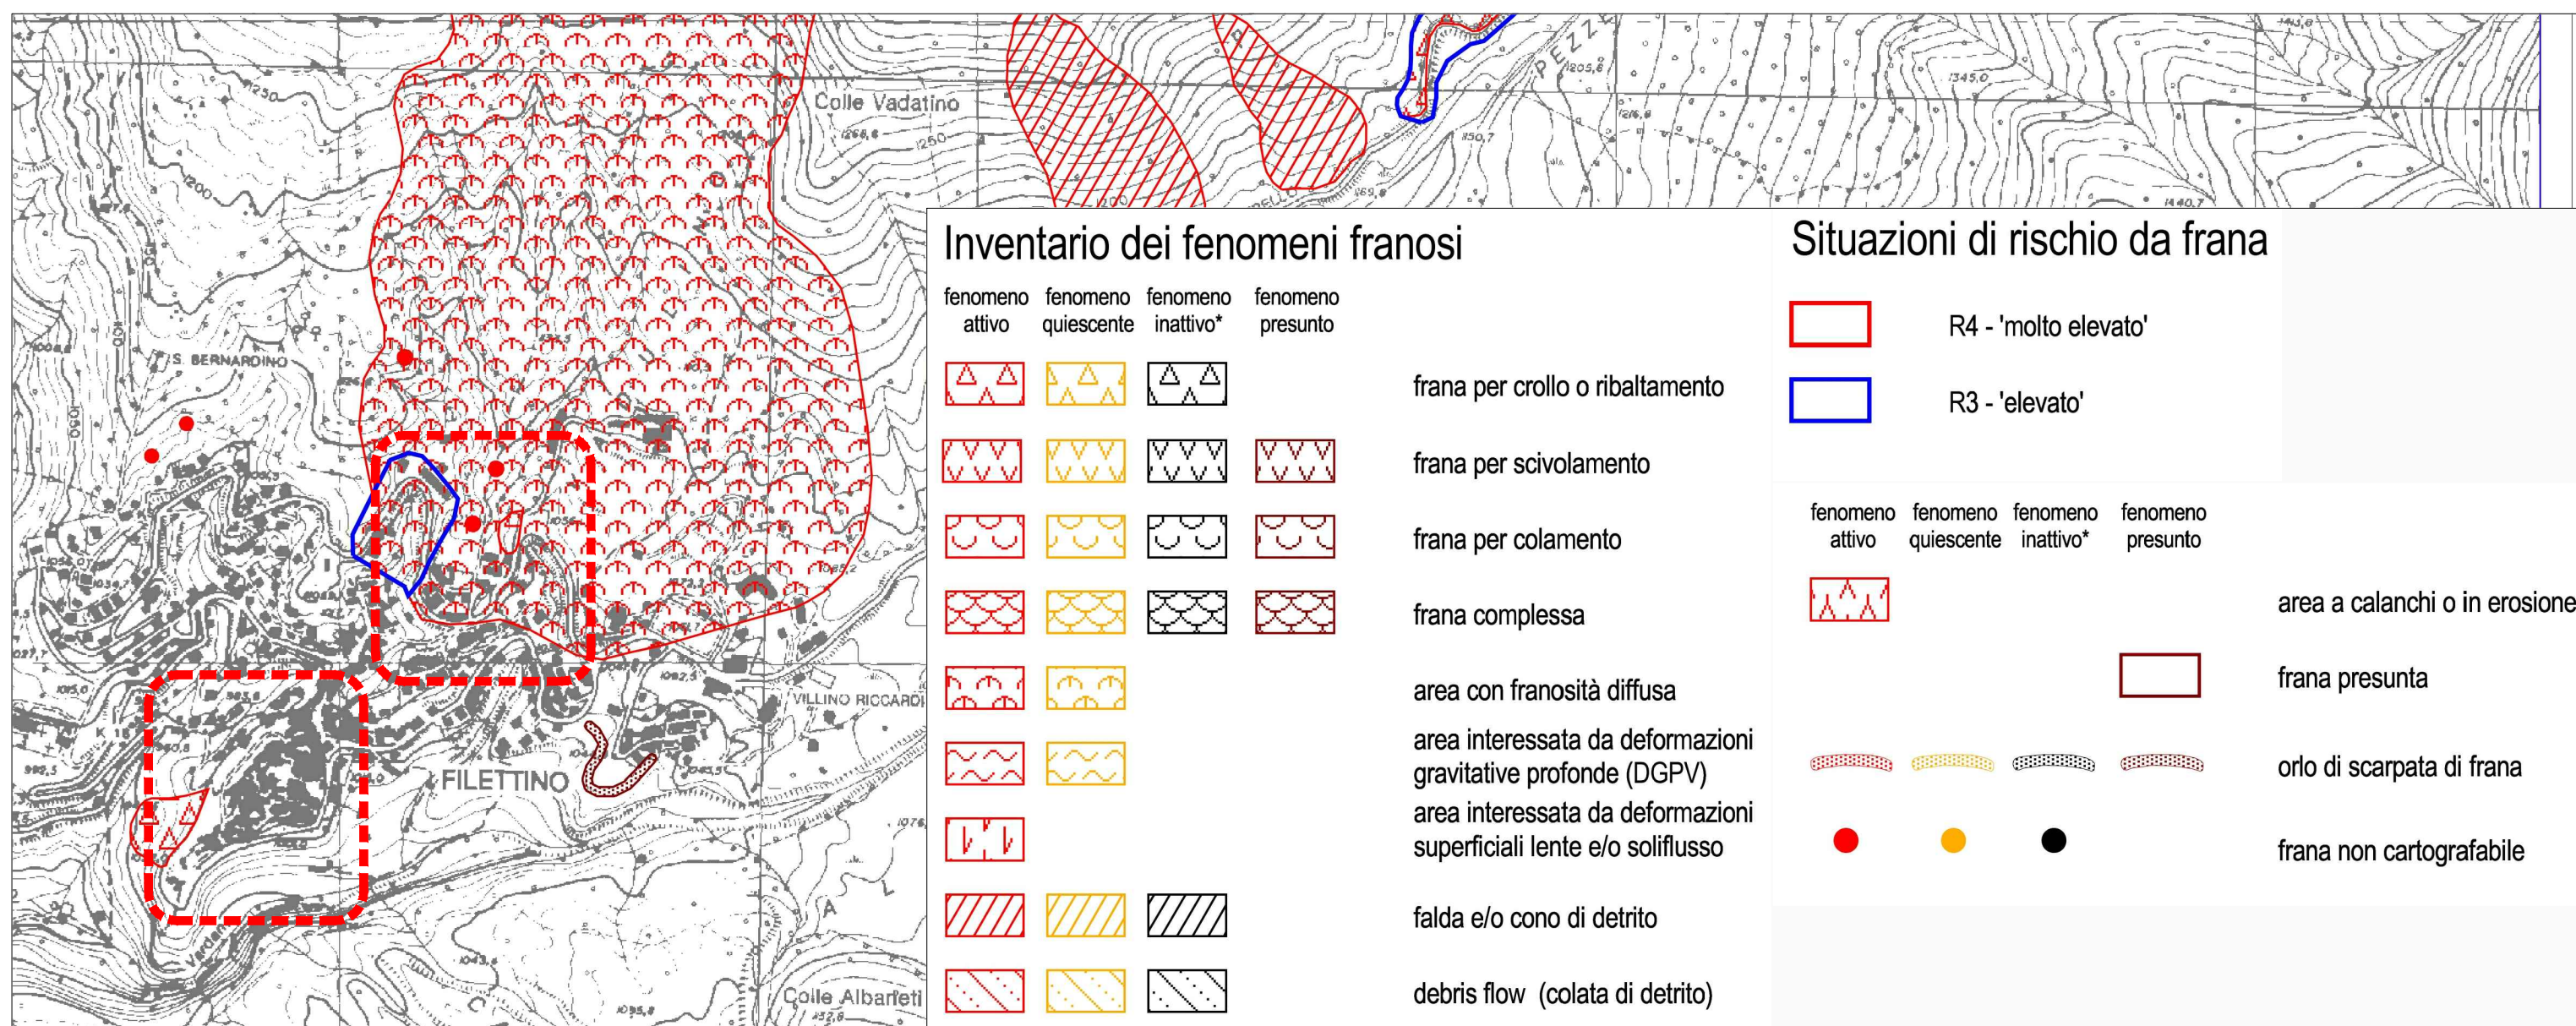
Colle Vadatino

S. BERNARDINO

VILLINO RICCARDI

FILETTINO

Colle Albarieti

PEZZE

Inventario dei fenomeni franosi

fenomeno attivo | fenomeno quiescente | fenomeno inattivo* | fenomeno presunto

frana per crollo o ribaltamento

frana per scivolamento

frana per colamento

frana complessa

area con franosità diffusa

area interessata da deformazioni gravitative profonde (DGPV)

area interessata da deformazioni superficiali lente e/o soliflusso

falda e/o cono di detrito

debris flow (colata di detrito)

Situazioni di rischio da frana

R4 - 'molto elevato'

R3 - 'elevato'

fenomeno attivo | fenomeno quiescente | fenomeno inattivo* | fenomeno presunto

area a calanchi o in erosione

frana presunta

orlo di scarpata di frana

frana non cartografabile